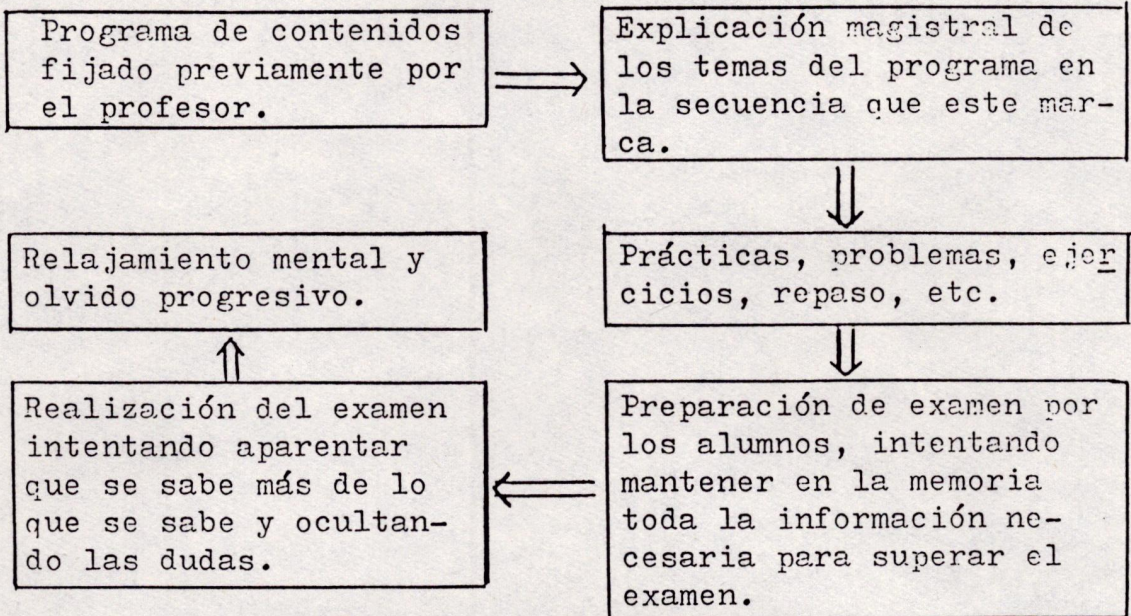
Programa de contenidos fijado previamente por el profesor.

Explicación magistral de los temas del programa en la secuencia que este marca.

Prácticas, problemas, ejer cicios, repaso, etc.

Preparación de examen por los alumnos, intentando mantener en la memoria toda la información necesaria para superar el examen.

Realización del examen intentando aparentar que se sabe más de lo que se sabe y ocultando las dudas.

Relajamiento mental y olvido progresivo.